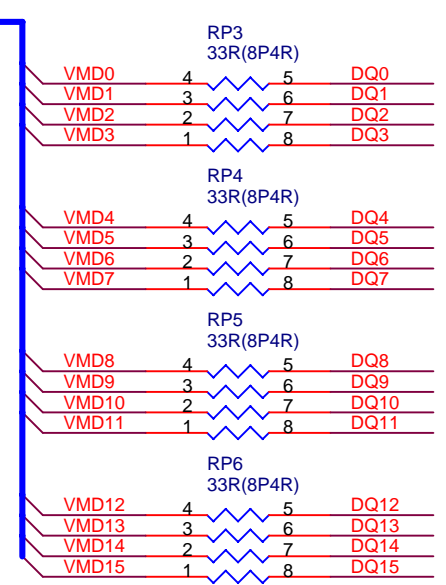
RP3
33R(8P4R)

VMD0 4 5 DQ0
VMD1 3 6 DQ1
VMD2 2 7 DQ2
VMD3 1 8 DQ3

RP4
33R(8P4R)

VMD4 4 5 DQ4
VMD5 3 6 DQ5
VMD6 2 7 DQ6
VMD7 1 8 DQ7

RP5
33R(8P4R)

VMD8 4 5 DQ8
VMD9 3 6 DQ9
VMD10 2 7 DQ10
VMD11 1 8 DQ11

RP6
33R(8P4R)

VMD12 4 5 DQ12
VMD13 3 6 DQ13
VMD14 2 7 DQ14
VMD15 1 8 DQ15